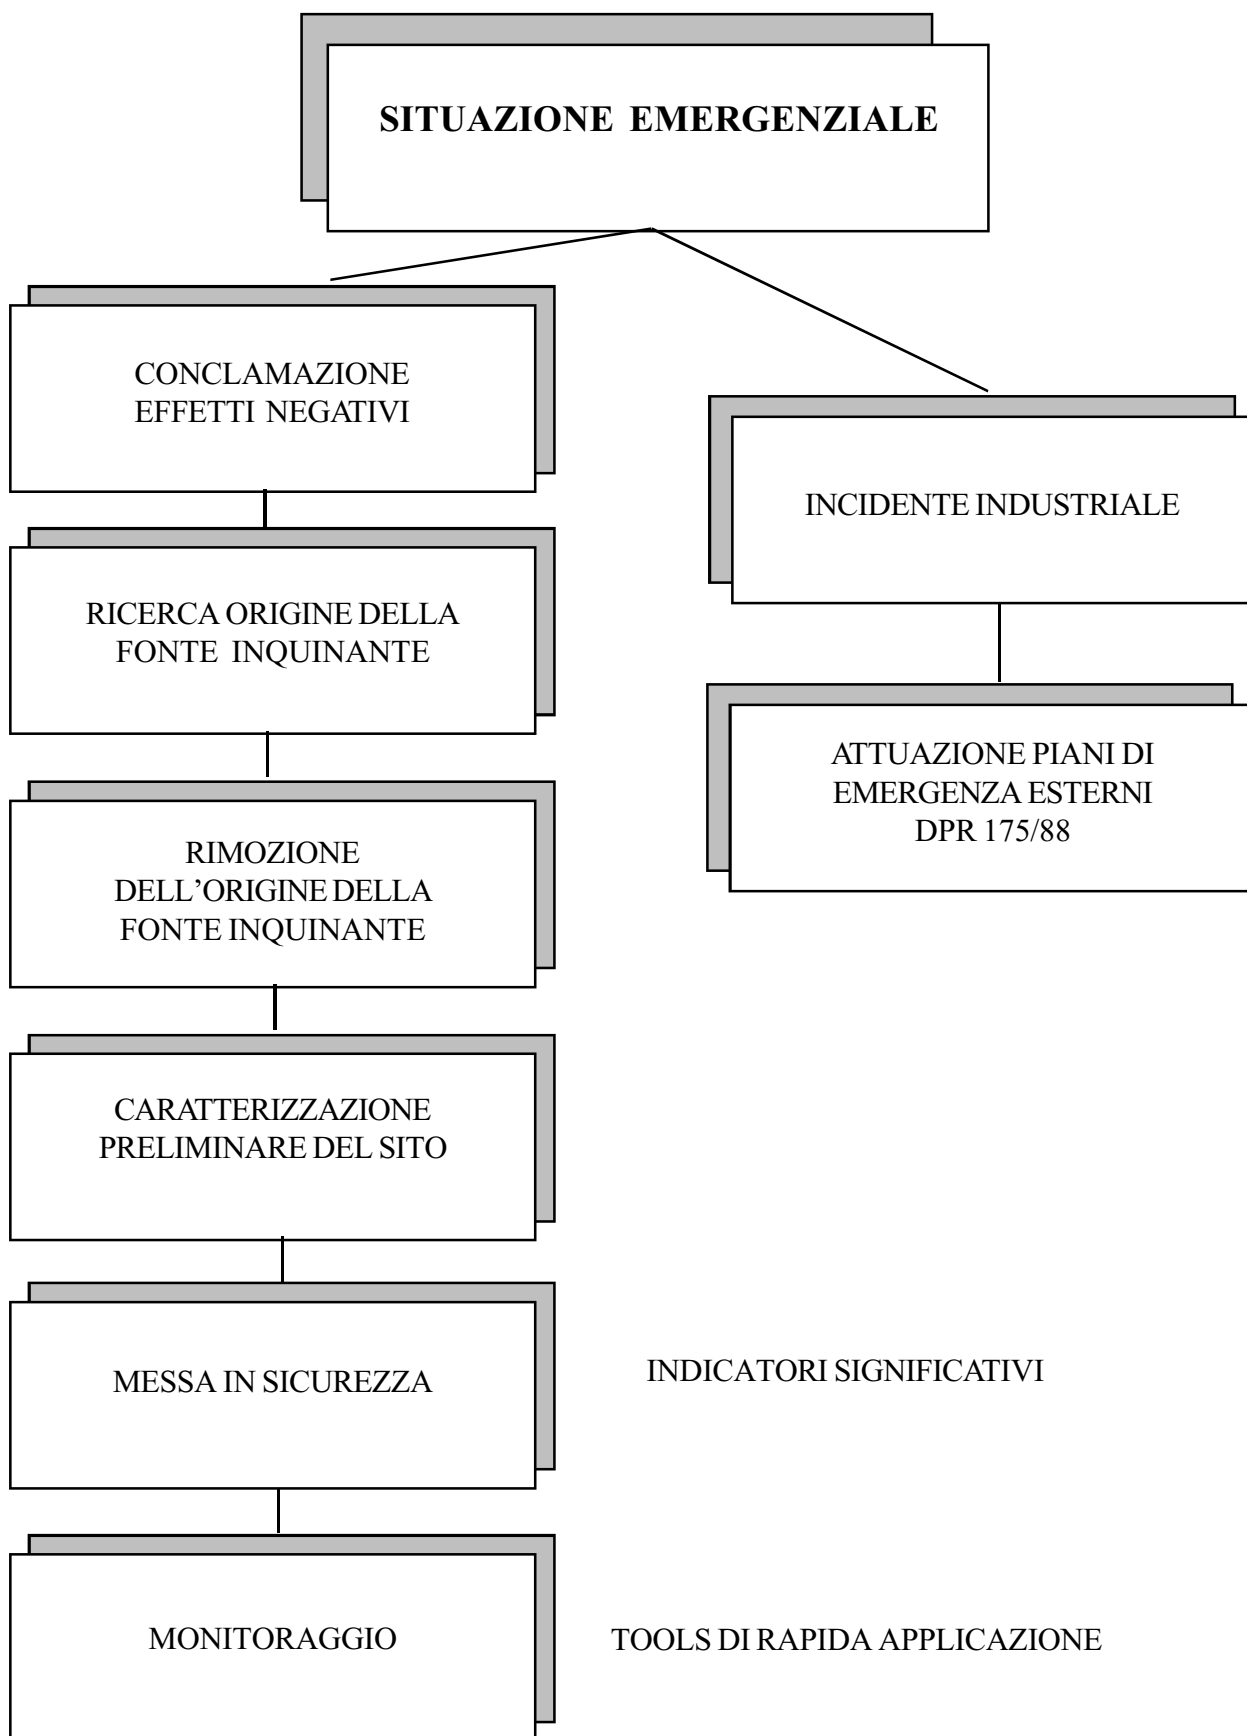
SITUAZIONE EMERGENZIALE

CONCLAMAZIONE EFFETTI NEGATIVI

INCIDENTE INDUSTRIALE

RICERCA ORIGINE DELLA FONTE INQUINANTE

ATTUAZIONE PIANI DI EMERGENZA ESTERNI DPR 175/88

RIMOZIONE DELL'ORIGINE DELLA FONTE INQUINANTE

CARATTERIZZAZIONE PRELIMINARE DEL SITO

MESSA IN SICUREZZA

INDICATORI SIGNIFICATIVI

MONITORAGGIO

TOOLS DI RAPIDA APPLICAZIONE